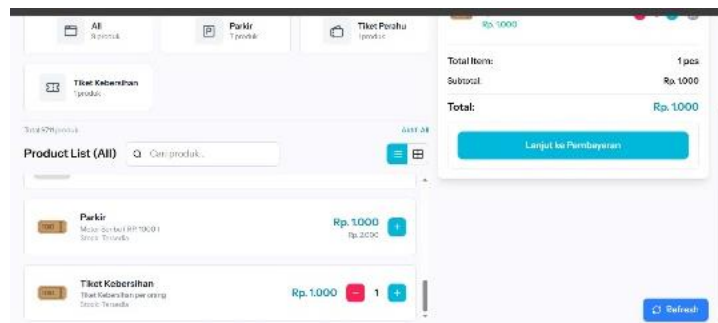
All
9 produk

Parkir
7 produk

Tiket Perahu
1 produk

Tiket Kebersihan
1 produk

Total 979 produk

Lihat All

Product List (All)

Cari produk...

Parkir
Motor/sendal RP 1000 1
Stock: Tersedia

Rp. 1.000
Rp. 2.000

Tiket Kebersihan
Tiket Kebersihan per orang
Stock: Tersedia

Rp. 1.000

1

Rp. 1.000

Total Item:
1 pcs

Subtotal:
Rp. 1.000

Total:
Rp. 1.000

Lanjut ke Pembayaran

Refresh